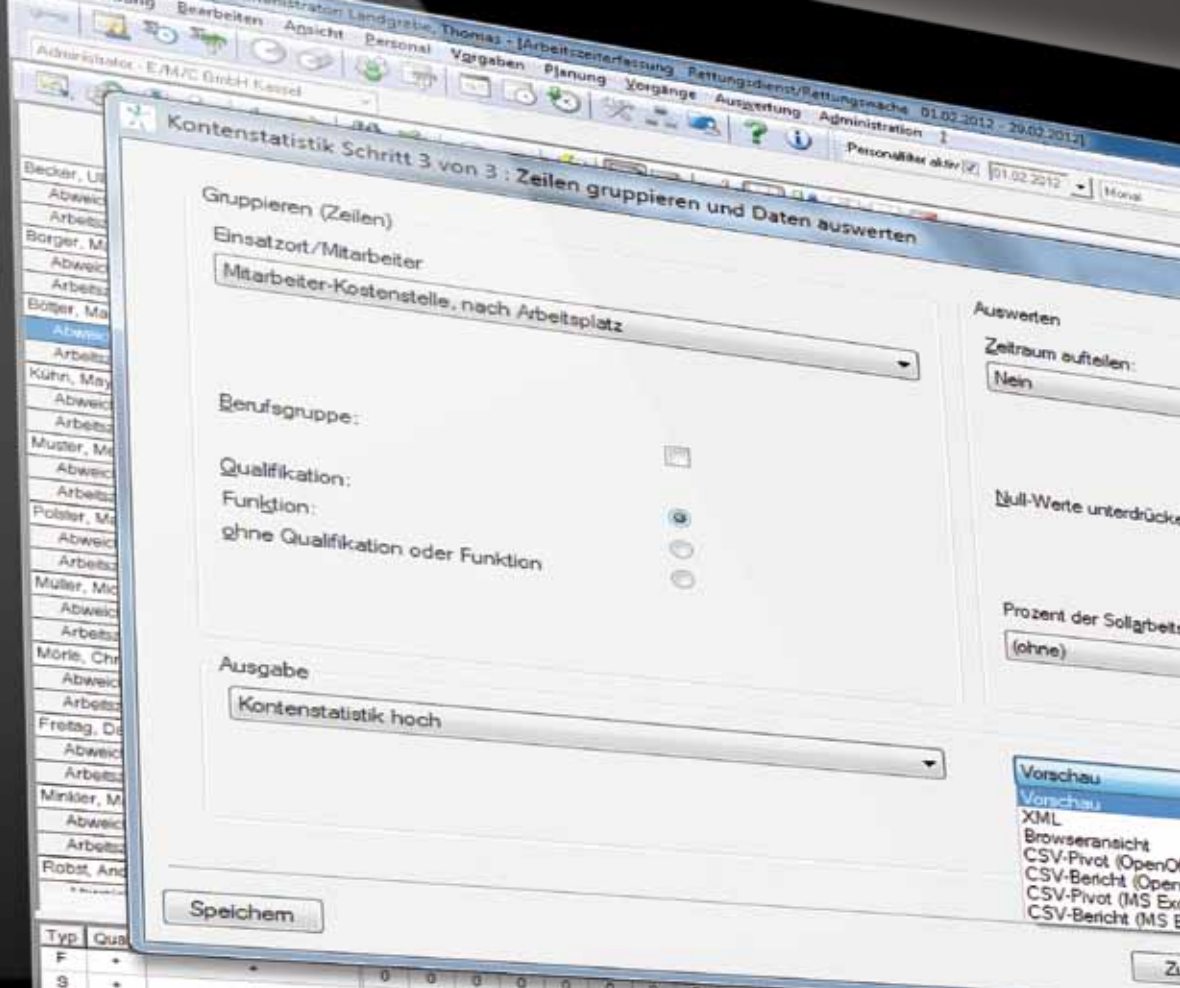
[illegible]ung Bearbeiten Ansicht Personal Vorgaben Planung Vorgänge Auswertung Administration ?
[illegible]stration Landgrebe, Thomas - [Arbeitszeiterfassung Rettungsdienst/Rettungswache 01.02.2012 - 29.02.2012]
Administrator - E/M/C GmbH Kassel
Personalfilter aktiv 01.02.2012 Monat

Kontenstatistik Schritt 3 von 3 : Zeilen gruppieren und Daten auswerten

Gruppieren (Zeilen)
Einsatzort/Mitarbeiter
Mitarbeiter-Kostenstelle, nach Arbeitsplatz

Berufsgruppe:

Qualifikation:
Funktion:
ohne Qualifikation oder Funktion

Ausgabe
Kontenstatistik hoch

Auswerten
Zeitraum aufteilen:
Nein

Null-Werte unterdrücke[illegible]

Prozent der Sollarbeits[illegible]
(ohne)

Vorschau
Vorschau
XML
Browseransicht
CSV-Pivot (OpenO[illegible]
CSV-Bericht (Open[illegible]
CSV-Pivot (MS Ex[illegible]
CSV-Bericht (MS E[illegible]

Speichern

Zu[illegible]

Becker, U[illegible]
Abweic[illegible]
Arbeits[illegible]
Borger, M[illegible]
Abweic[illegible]
Arbeits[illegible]
Böttjer, Ma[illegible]
Abweic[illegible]
Arbeits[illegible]
Kühn, May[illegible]
Abweic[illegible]
Arbeits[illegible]
Muster, Mi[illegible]
Abweic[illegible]
Arbeits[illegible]
Polster, Ma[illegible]
Abweic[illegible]
Arbeits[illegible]
Muller, Mic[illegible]
Abweic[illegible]
Arbeits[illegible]
Mörle, Chr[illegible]
Abweic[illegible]
Arbeits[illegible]
Freitag, D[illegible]
Abweic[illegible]
Arbeits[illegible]
Minkler, M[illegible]
Abweic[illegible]
Arbeits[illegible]
Robst, And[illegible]

| Typ | Qua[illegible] |
|---|---|
| F | * |
| S | * |

0 0 0 0 0 0